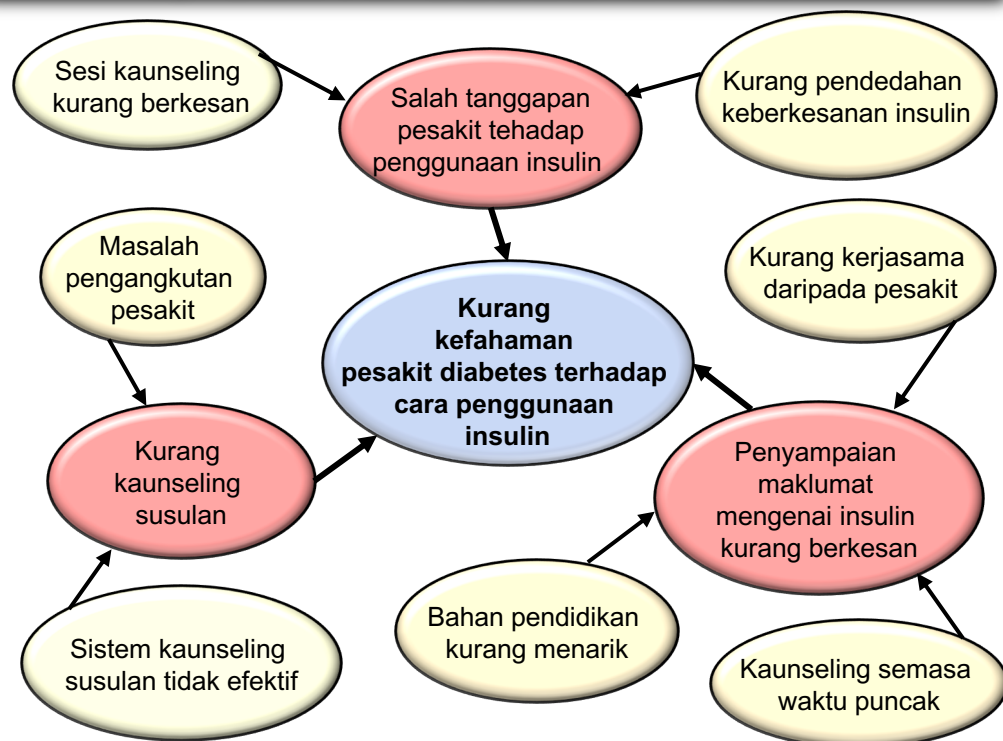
Sesi kaunseling kurang berkesan

Salah tanggapan pesakit tehadap penggunaan insulin

Kurang pendedahan keberkesanan insulin

Masalah pengangkutan pesakit

Kurang kefahaman pesakit diabetes terhadap cara penggunaan insulin

Kurang kerjasama daripada pesakit

Kurang kaunseling susulan

Penyampaian maklumat mengenai insulin kurang berkesan

Bahan pendidikan kurang menarik

Sistem kaunseling susulan tidak efektif

Kaunseling semasa waktu puncak